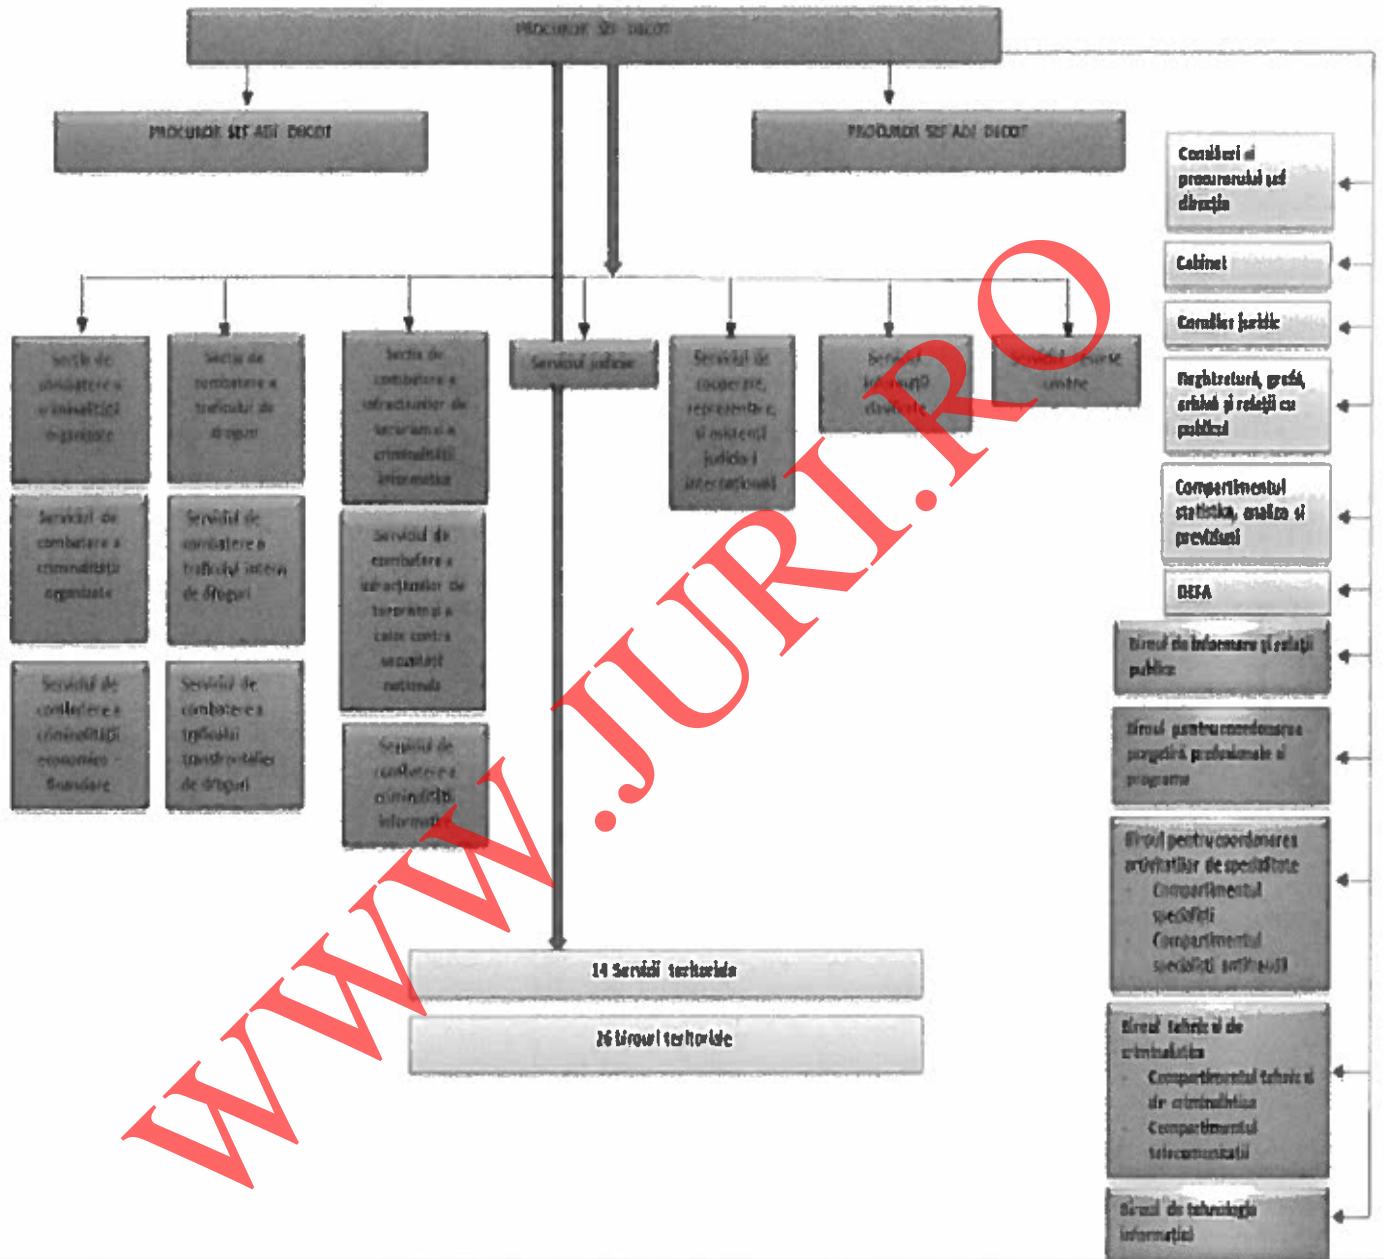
PROCUROR ŞEF DIICOT

PROCUROR ŞEF ADJ. DIICOT

PROCUROR ŞEF ADJ. DIICOT

Consilieri ai procurorului şef direcţie

Cabinet

Consilier juridic

Registratură, grefă, arhivă şi relaţii cu publicul

Compartimentul statistică, analiză şi previziuni

DEFA

Secţia de combatere a criminalităţii organizate

Secţia de combatere a traficului de droguri

Secţia de combatere a infracţiunilor de terorism şi a criminalităţii informatice

Serviciul judiciar

Serviciul de cooperare, reprezentare şi asistenţă judiciară internaţională

Serviciul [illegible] clasificate

Serviciul resurse umane

Serviciul de combatere a criminalităţii organizate

Serviciul de combatere a traficului intern de droguri

Serviciul de combatere a infracţiunilor de terorism şi a celor contra securităţii naţionale

Serviciul de combatere a criminalităţii economico-financiare

Serviciul de combatere a traficului transfrontalier de droguri

Serviciul de combatere a criminalităţii informatice

Biroul de informare şi relaţii publice

Biroul pentru coordonarea pregătirii profesionale şi programe

Biroul pentru coordonarea activităţilor de specialitate
Compartimentul specialişti
Compartimentul specialişti antifraudă

Biroul tehnic şi de criminalistică
Compartimentul tehnic şi de criminalistică
Compartimentul telecomunicaţii

14 Servicii teritoriale

26 Birouri teritoriale

Biroul de tehnologia informaţiei

WWW.JURI.RO